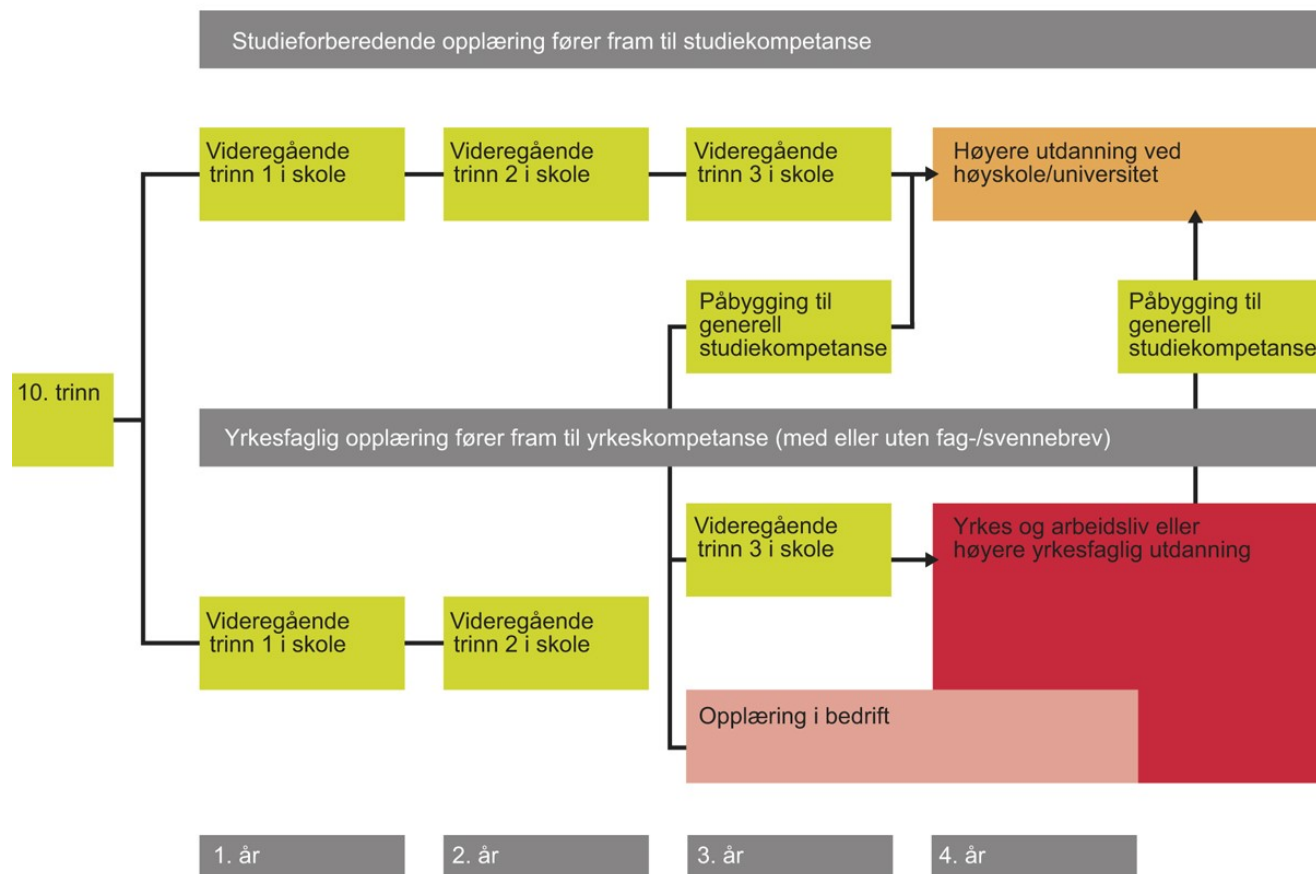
Studieforberedende opplæring fører fram til studiekompetanse

Videregående trinn 1 i skole

Videregående trinn 2 i skole

Videregående trinn 3 i skole

Høyere utdanning ved høyskole/universitet

Påbygging til generell studiekompetanse

Påbygging til generell studiekompetanse

10. trinn

Yrkesfaglig opplæring fører fram til yrkeskompetanse (med eller uten fag-/svennebrev)

Videregående trinn 3 i skole

Yrkes og arbeidsliv eller høyere yrkesfaglig utdanning

Videregående trinn 1 i skole

Videregående trinn 2 i skole

Opplæring i bedrift

1. år

2. år

3. år

4. år